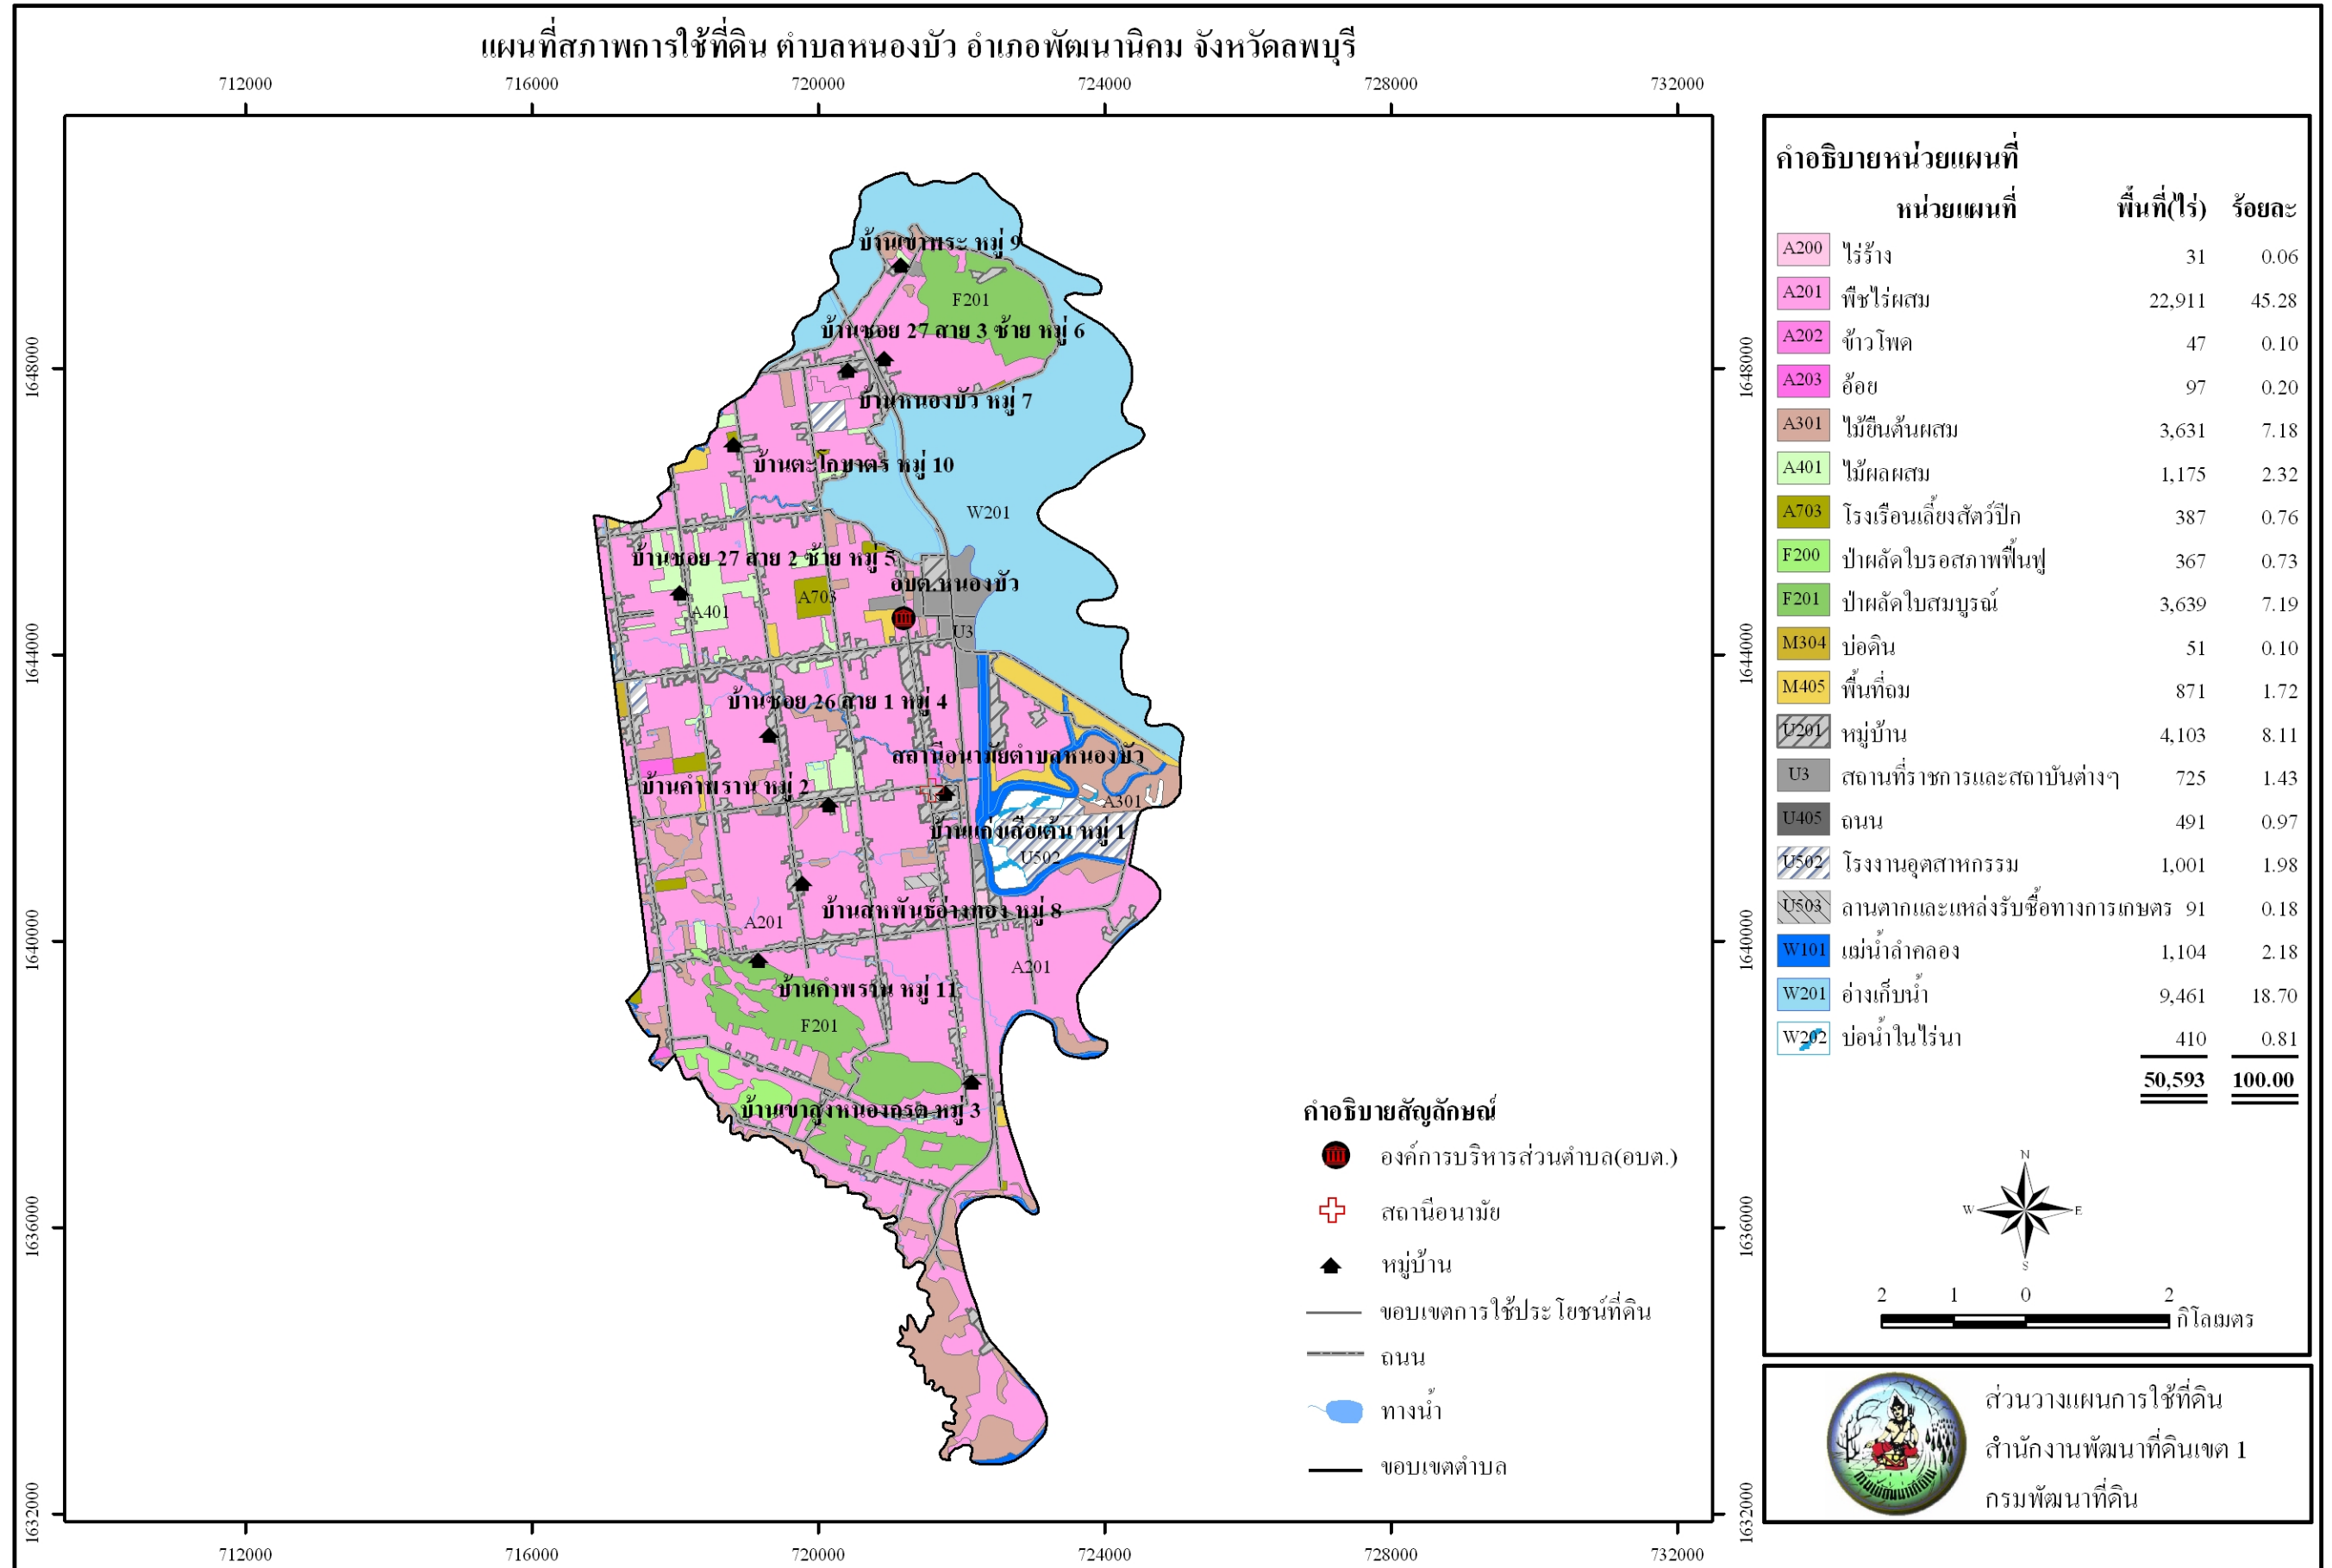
แผนที่สภาพการใช้ที่ดิน ตำบลหนองบัว อำเภอพัฒนานิคม จังหวัดลพบุรี

712000 716000 720000 724000 728000 732000

1648000 1644000 1640000 1636000 1632000

บ้านเขาพระ หมู่ 9
F201
บ้านซอย 27 สาย 3 ซ้าย หมู่ 6
บ้านหนองบัว หมู่ 7
บ้านตะโกบาตร หมู่ 10
W201
บ้านซอย 27 สาย 2 ซ้าย หมู่ 5
อบต.หนองบัว
A401
A703
U3
บ้านซอย 26 สาย 1 หมู่ 4
สถานีอนามัยตำบลหนองบัว
บ้านคำพราน หมู่ 2
A301
บ้านเก่งเสือเต้น หมู่ 1
U502
A201
บ้านสหพันธ์อ่างทอง หมู่ 8
A201
บ้านคำพราน หมู่ 11
F201
บ้านเขาสูงหนองกรด หมู่ 3

คำอธิบายหน่วยแผนที่

| หน่วยแผนที่ | | พื้นที่(ไร่) | ร้อยละ |
|---|---|---|---|
| A200 | ไร่ร้าง | 31 | 0.06 |
| A201 | พืชไร่ผสม | 22,911 | 45.28 |
| A202 | ข้าวโพด | 47 | 0.10 |
| A203 | อ้อย | 97 | 0.20 |
| A301 | ไม้ยืนต้นผสม | 3,631 | 7.18 |
| A401 | ไม้ผลผสม | 1,175 | 2.32 |
| A703 | โรงเรือนเลี้ยงสัตว์ปีก | 387 | 0.76 |
| F200 | ป่าผลัดใบรอสภาพฟื้นฟู | 367 | 0.73 |
| F201 | ป่าผลัดใบสมบูรณ์ | 3,639 | 7.19 |
| M304 | บ่อดิน | 51 | 0.10 |
| M405 | พื้นที่ถม | 871 | 1.72 |
| U201 | หมู่บ้าน | 4,103 | 8.11 |
| U3 | สถานที่ราชการและสถาบันต่างๆ | 725 | 1.43 |
| U405 | ถนน | 491 | 0.97 |
| U502 | โรงงานอุตสาหกรรม | 1,001 | 1.98 |
| U503 | ลานตากและแหล่งรับซื้อทางการเกษตร | 91 | 0.18 |
| W101 | แม่น้ำลำคลอง | 1,104 | 2.18 |
| W201 | อ่างเก็บน้ำ | 9,461 | 18.70 |
| W202 | บ่อน้ำในไร่นา | 410 | 0.81 |
| | | 50,593 | 100.00 |

N
W E
S

2 1 0 2 กิโลเมตร

คำอธิบายสัญลักษณ์
องค์การบริหารส่วนตำบล(อบต.)
สถานีอนามัย
หมู่บ้าน
ขอบเขตการใช้ประโยชน์ที่ดิน
ถนน
ทางน้ำ
ขอบเขตตำบล

ส่วนวางแผนการใช้ที่ดิน
สำนักงานพัฒนาที่ดินเขต 1
กรมพัฒนาที่ดิน